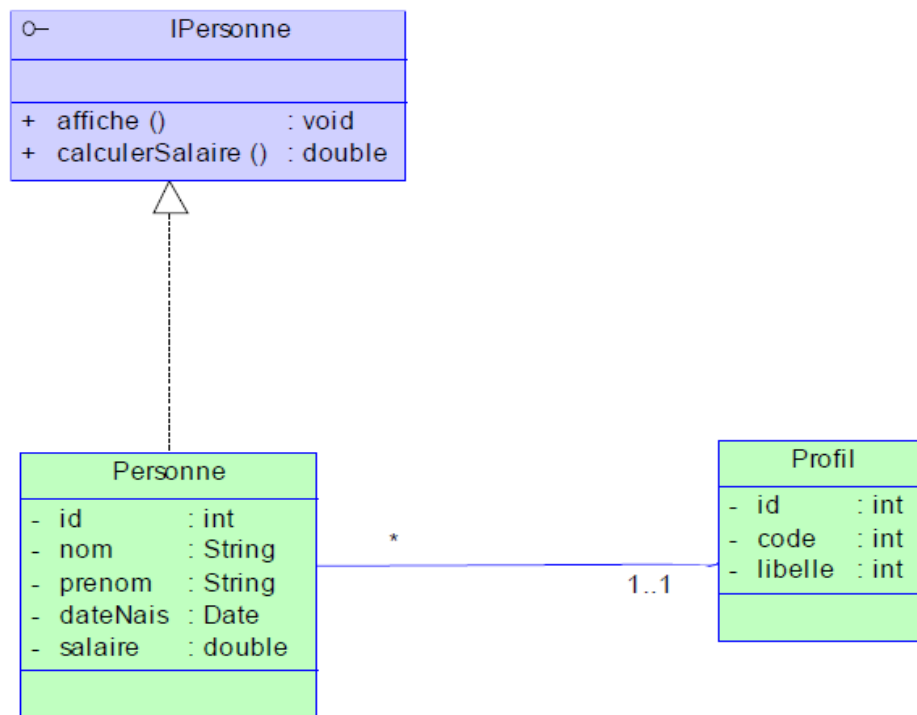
IPersonne

+ affiche () : void
+ calculerSalaire () : double

Personne

- id : int
- nom : String
- prenom : String
- dateNais : Date
- salaire : double

*

1..1

Profil

- id : int
- code : int
- libelle : int